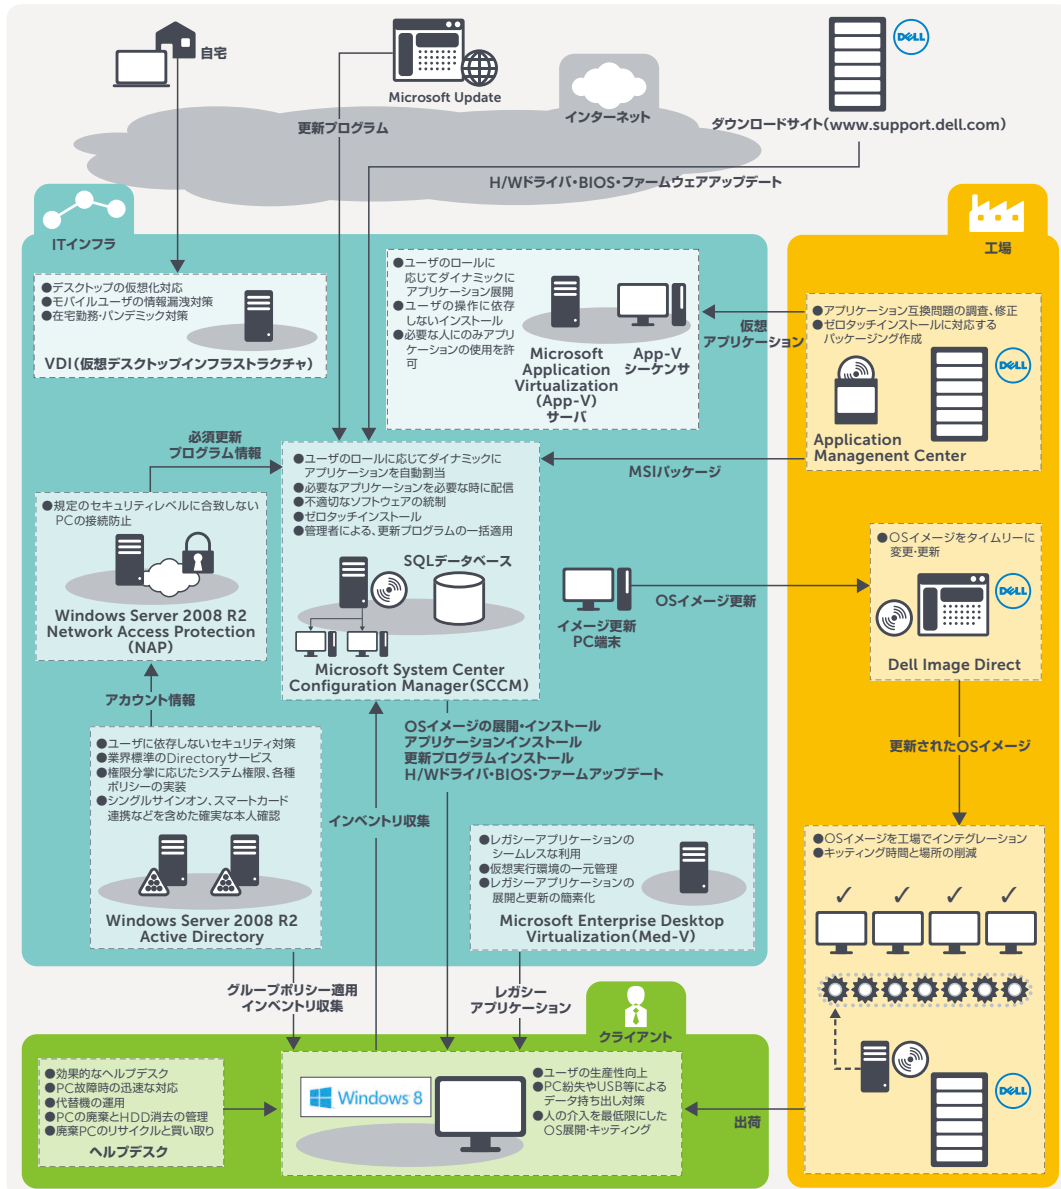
自宅

Microsoft Update

更新プログラム

インターネット

DELL

ダウンロードサイト(www.support.dell.com)

H/Wドライバ・BIOS・ファームウェアアップデート

ITインフラ

工場

●デスクトップの仮想化対応
●モバイルユーザの情報漏洩対策
●在宅勤務・パンデミック対策

VDI(仮想デスクトップインフラストラクチャ)

●ユーザのロールに応じてダイナミックにアプリケーション展開
●ユーザの操作に依存しないインストール
●必要な人にのみアプリケーションの使用を許可

Microsoft Application Virtualization (App-V) サーバ

App-V シーケンサ

仮想アプリケーション

●アプリケーション互換問題の調査、修正
●ゼロタッチインストールに対応するパッケージング作成

DELL

Application Management Center

必須更新プログラム情報

●ユーザのロールに応じてダイナミックにアプリケーションを自動割当
●必要なアプリケーションを必要な時に配信
●不適切なソフトウェアの統制
●ゼロタッチインストール
●管理者による、更新プログラムの一括適用

MSIパッケージ

●規定のセキュリティレベルに合致しないPCの接続防止

Windows Server 2008 R2 Network Access Protection (NAP)

SQLデータベース

Microsoft System Center Configuration Manager(SCCM)

イメージ更新PC端末

OSイメージ更新

●OSイメージをタイムリーに変更・更新

DELL

Dell Image Direct

アカウント情報

●ユーザに依存しないセキュリティ対策
●業界標準のDirectoryサービス
●権限分掌に応じたシステム権限、各種ポリシーの実装
●シングルサインオン、スマートカード連携などを含めた確実な本人確認

Windows Server 2008 R2 Active Directory

インベントリ収集

OSイメージの展開・インストール
アプリケーションインストール
更新プログラムインストール
H/Wドライバ・BIOS・ファームアップデート

更新されたOSイメージ

●レガシーアプリケーションのシームレスな利用
●仮想実行環境の一元管理
●レガシーアプリケーションの展開と更新の簡素化

Microsoft Enterprise Desktop Virtualization(Med-V)

●OSイメージを工場でインテグレーション
●キッティング時間と場所の削減

グループポリシー適用 インベントリ収集

レガシーアプリケーション

クライアント

●効果的なヘルプデスク
●PC故障時の迅速な対応
●代替機の運用
●PCの廃棄とHDD消去の管理
●廃棄PCのリサイクルと買い取り

ヘルプデスク

Windows 8

●ユーザの生産性向上
●PC紛失やUSB等によるデータ持ち出し対策
●人の介入を最低限にしたOS展開・キッティング

出荷

DELL